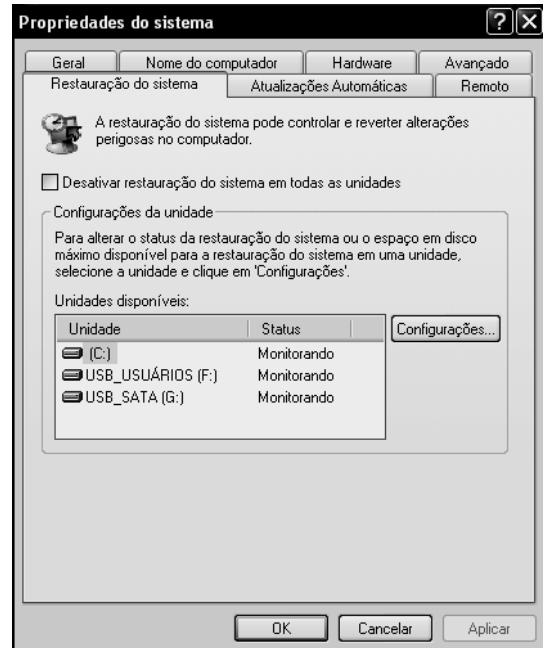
Propriedades do sistema

?

X

Geral

Nome do computador

Hardware

Avançado

Restauração do sistema

Atualizações Automáticas

Remoto

A restauração do sistema pode controlar e reverter alterações perigosas no computador.

Desativar restauração do sistema em todas as unidades

Configurações da unidade

Para alterar o status da restauração do sistema ou o espaço em disco máximo disponível para a restauração do sistema em uma unidade, selecione a unidade e clique em 'Configurações'.

Unidades disponíveis:

| Unidade | Status |
|---|---|
| (C:) | Monitorando |
| USB_USUÁRIOS (F:) | Monitorando |
| USB_SATA (G:) | Monitorando |

Configurações...

OK

Cancelar

Aplicar